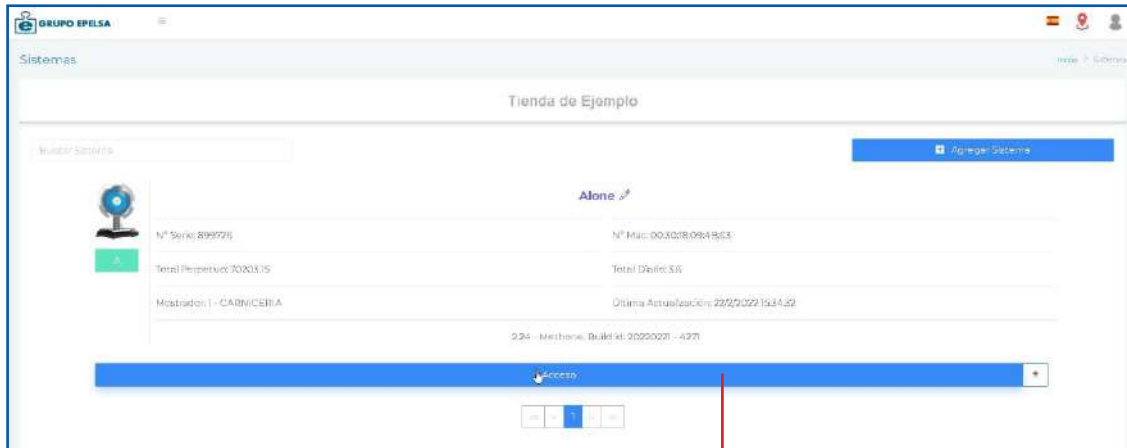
GRUPO EPELSA

Sistemas

Inicio > Sistemas

Tienda de Ejemplo

Buscar Sistema

Agregar Sistema

Alone

Nº Serie: 899726

Nº Mac: 00:30:18:09:4B:63

Total Perpetuo: 70203.15

Total Diario: 3.6

Mostrador: 1 - CARNICERIA

Ultima Actualización: 22/2/2022 15:34:32

2.24 - Methane. Build id: 20220221 - 4271

Acceso

+

« ‹ 1 › »